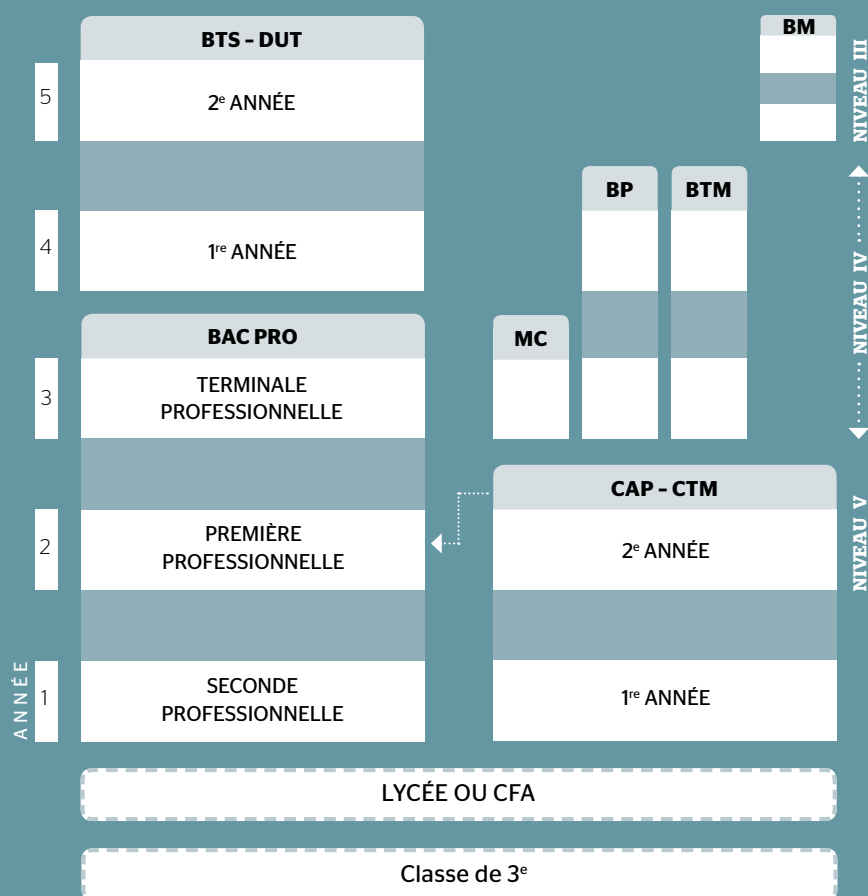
BTS – DUT

5

2$^{e}$ ANNÉE

4

1$^{re}$ ANNÉE

BM

NIVEAU III

BP

BTM

NIVEAU IV

BAC PRO

3

TERMINALE PROFESSIONNELLE

MC

CAP – CTM

NIVEAU V

2

PREMIÈRE PROFESSIONNELLE

2$^{e}$ ANNÉE

ANNÉE

1

SECONDE PROFESSIONNELLE

1$^{re}$ ANNÉE

LYCÉE OU CFA

Classe de 3$^{e}$